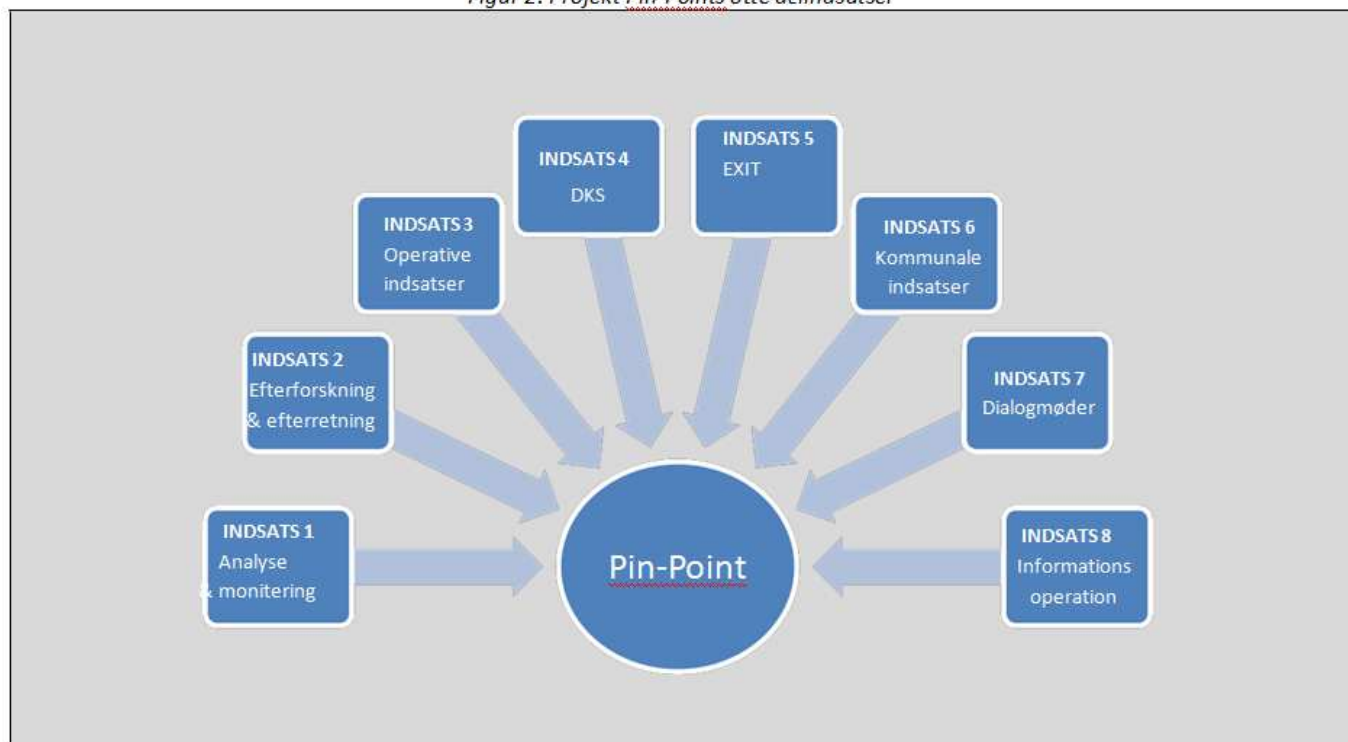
Figur 2: Projekt Pin-Points otte delindsatser

INDSATS 4
DKS

INDSATS 5
EXIT

INDSATS 3
Operative indsatser

INDSATS 6
Kommunale indsatser

INDSATS 2
Efterforskning & efterretning

INDSATS 7
Dialogmøder

INDSATS 1
Analyse & monitering

Pin-Point

INDSATS 8
Informations operation